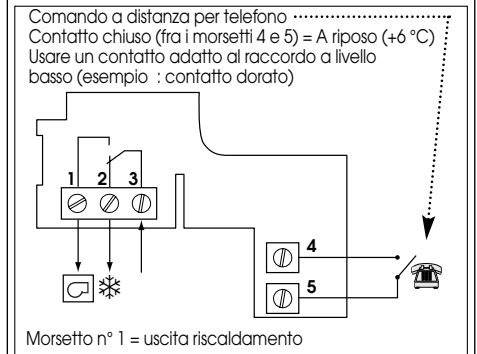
Comando a distanza per telefono
Contatto chiuso (fra i morsetti 4 e 5) = A riposo (+6 °C)
Usare un contatto adatto al raccordo a livello basso (esempio : contatto dorato)

1 2 3

4

5

Morsetto n° 1 = uscita riscaldamento